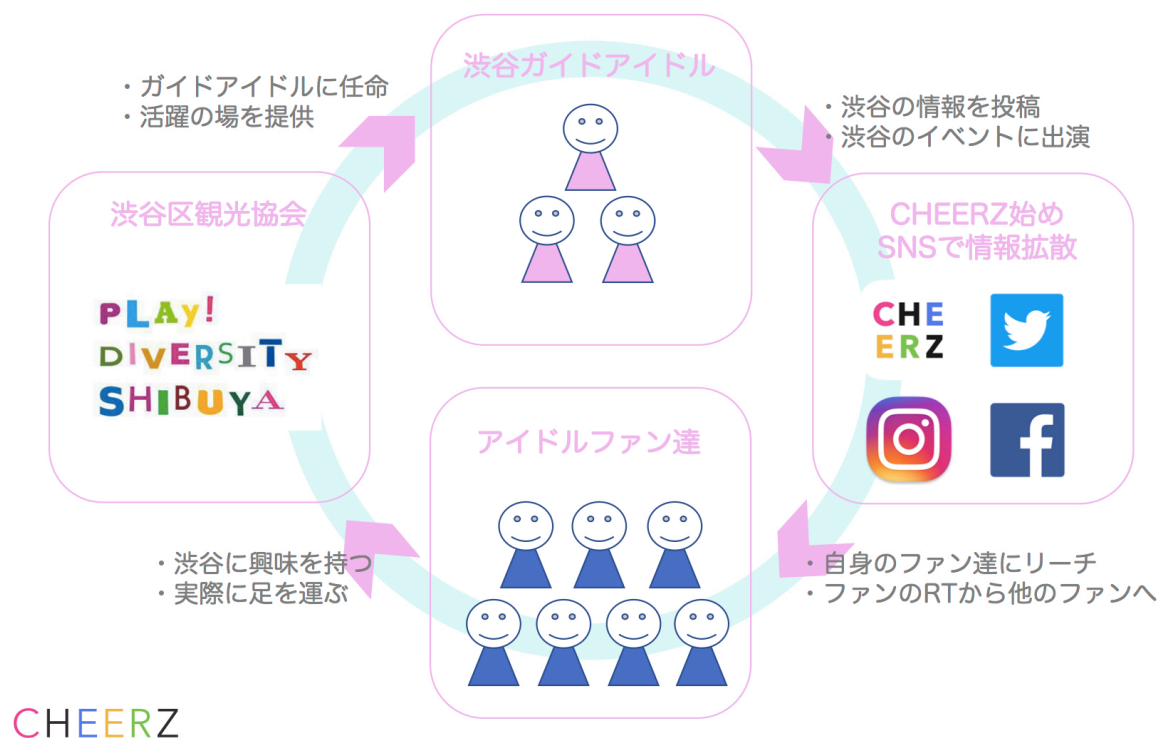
・ガイドアイドルに任命
・活躍の場を提供

渋谷ガイドアイドル

・渋谷の情報を投稿
・渋谷のイベントに出演

渋谷区観光協会

PLAY!
DIVERSITY
SHIBUYA

CHEERZ始め
SNSで情報拡散

CHE
ERZ

アイドルファン達

・渋谷に興味を持つ
・実際に足を運ぶ

・自身のファン達にリーチ
・ファンのRTから他のファンへ

CHEERZ